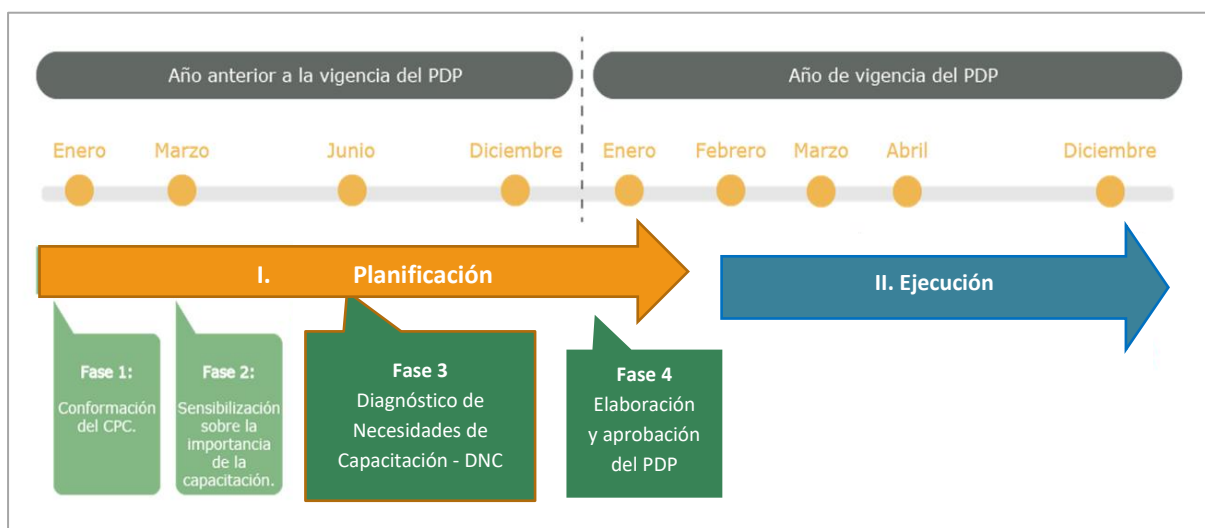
Año anterior a la vigencia del PDP

Año de vigencia del PDP

Enero Marzo Junio Diciembre Enero Febrero Marzo Abril Diciembre

I. Planificación

II. Ejecución

Fase 1:
Conformación del CPC.

Fase 2:
Sensibilización sobre la importancia de la capacitación.

Fase 3
Diagnóstico de Necesidades de Capacitación - DNC

Fase 4
Elaboración y aprobación del PDP